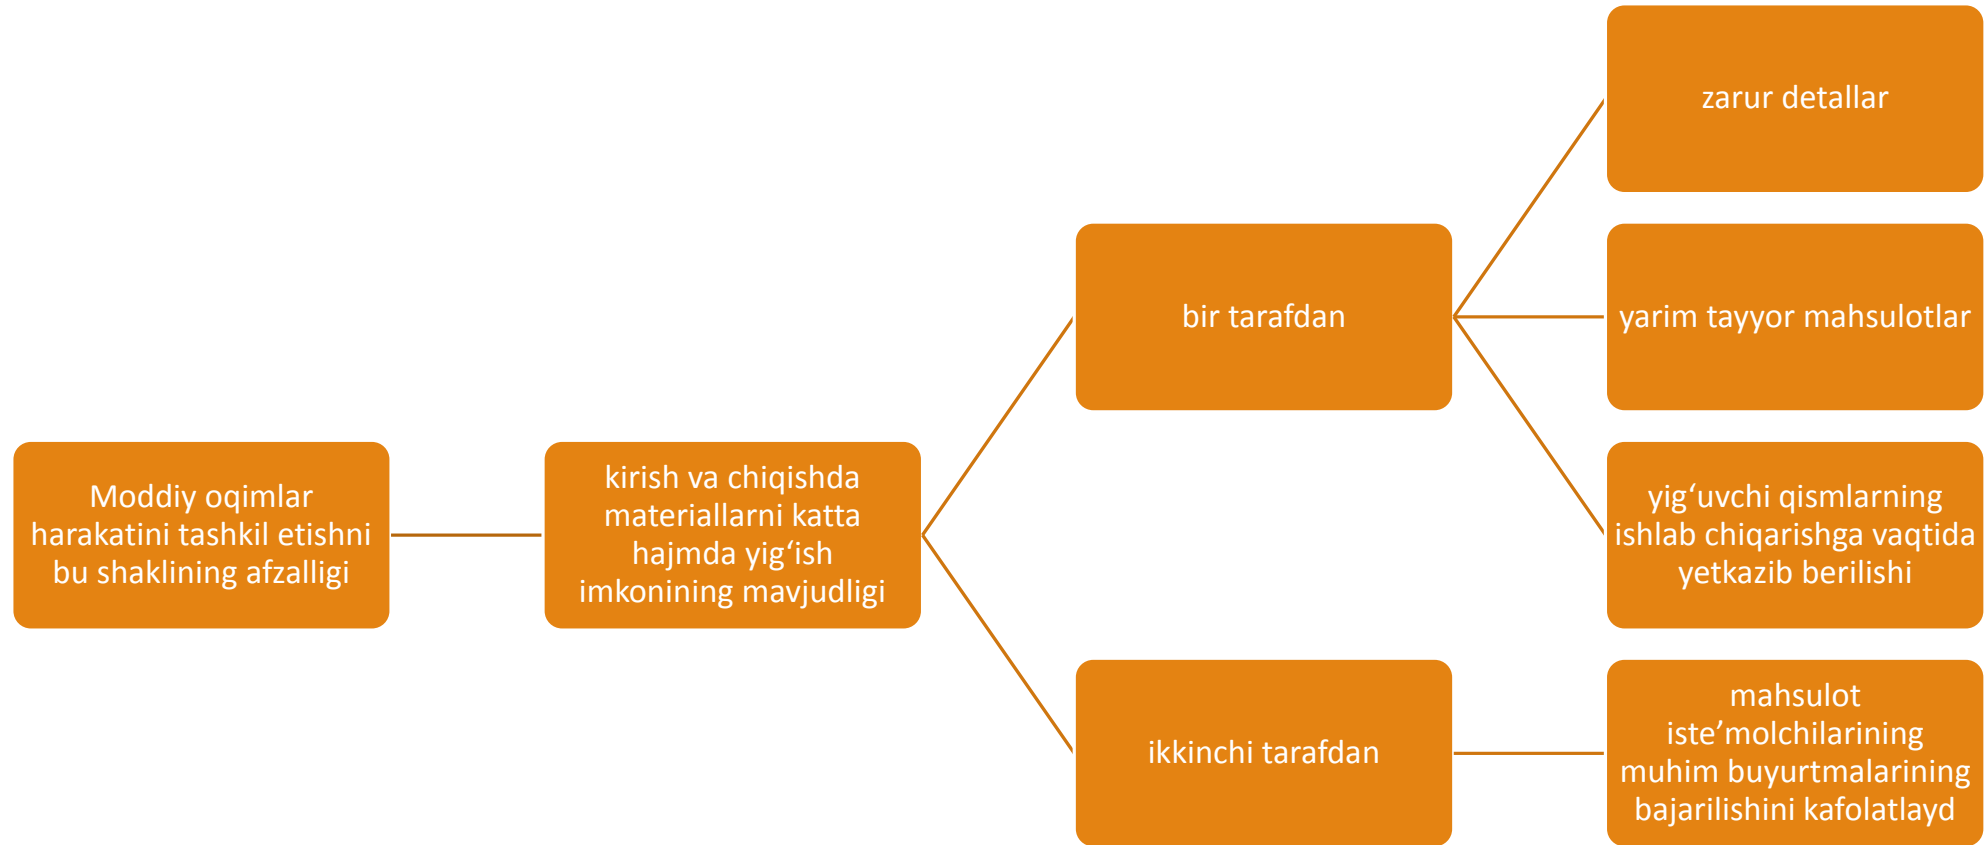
Moddiy oqimlar harakatini tashkil etishni bu shaklining afzalligi

kirish va chiqishda materiallarni katta hajmda yig‘ish imkonining mavjudligi

bir tarafdan

ikkinchi tarafdan

zarur detallar

yarim tayyor mahsulotlar

yig‘uvchi qismlarning ishlab chiqarishga vaqtida yetkazib berilishi

mahsulot iste’molchilarining muhim buyurtmalarining bajarilishini kafolatlayd